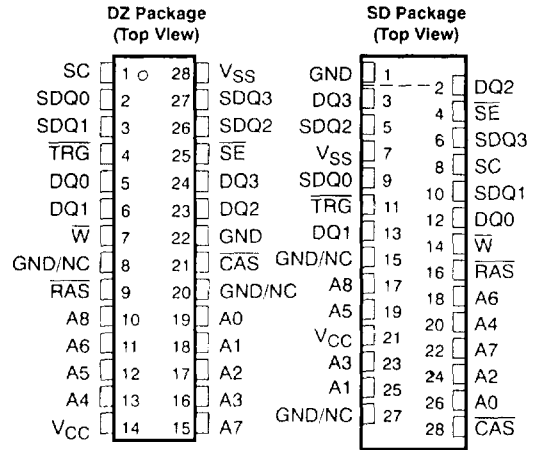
DZ Package
(Top View)

| | | | |
|---|---|---|---|
| SC | 1 | 28 | $V_{SS}$ |
| SDQ0 | 2 | 27 | SDQ3 |
| SDQ1 | 3 | 26 | SDQ2 |
| $\overline{TRG}$ | 4 | 25 | $\overline{SE}$ |
| DQ0 | 5 | 24 | DQ3 |
| DQ1 | 6 | 23 | DQ2 |
| $\overline{W}$ | 7 | 22 | GND |
| GND/NC | 8 | 21 | $\overline{CAS}$ |
| $\overline{RAS}$ | 9 | 20 | GND/NC |
| A8 | 10 | 19 | A0 |
| A6 | 11 | 18 | A1 |
| A5 | 12 | 17 | A2 |
| A4 | 13 | 16 | A3 |
| $V_{CC}$ | 14 | 15 | A7 |

SD Package
(Top View)

| | | | |
|---|---|---|---|
| GND | 1 | 2 | DQ2 |
| DQ3 | 3 | 4 | $\overline{SE}$ |
| SDQ2 | 5 | 6 | SDQ3 |
| $V_{SS}$ | 7 | 8 | SC |
| SDQ0 | 9 | 10 | SDQ1 |
| $\overline{TRG}$ | 11 | 12 | DQ0 |
| DQ1 | 13 | 14 | $\overline{W}$ |
| GND/NC | 15 | 16 | $\overline{RAS}$ |
| A8 | 17 | 18 | A6 |
| A5 | 19 | 20 | A4 |
| $V_{CC}$ | 21 | 22 | A7 |
| A3 | 23 | 24 | A2 |
| A1 | 25 | 26 | A0 |
| GND/NC | 27 | 28 | $\overline{CAS}$ |